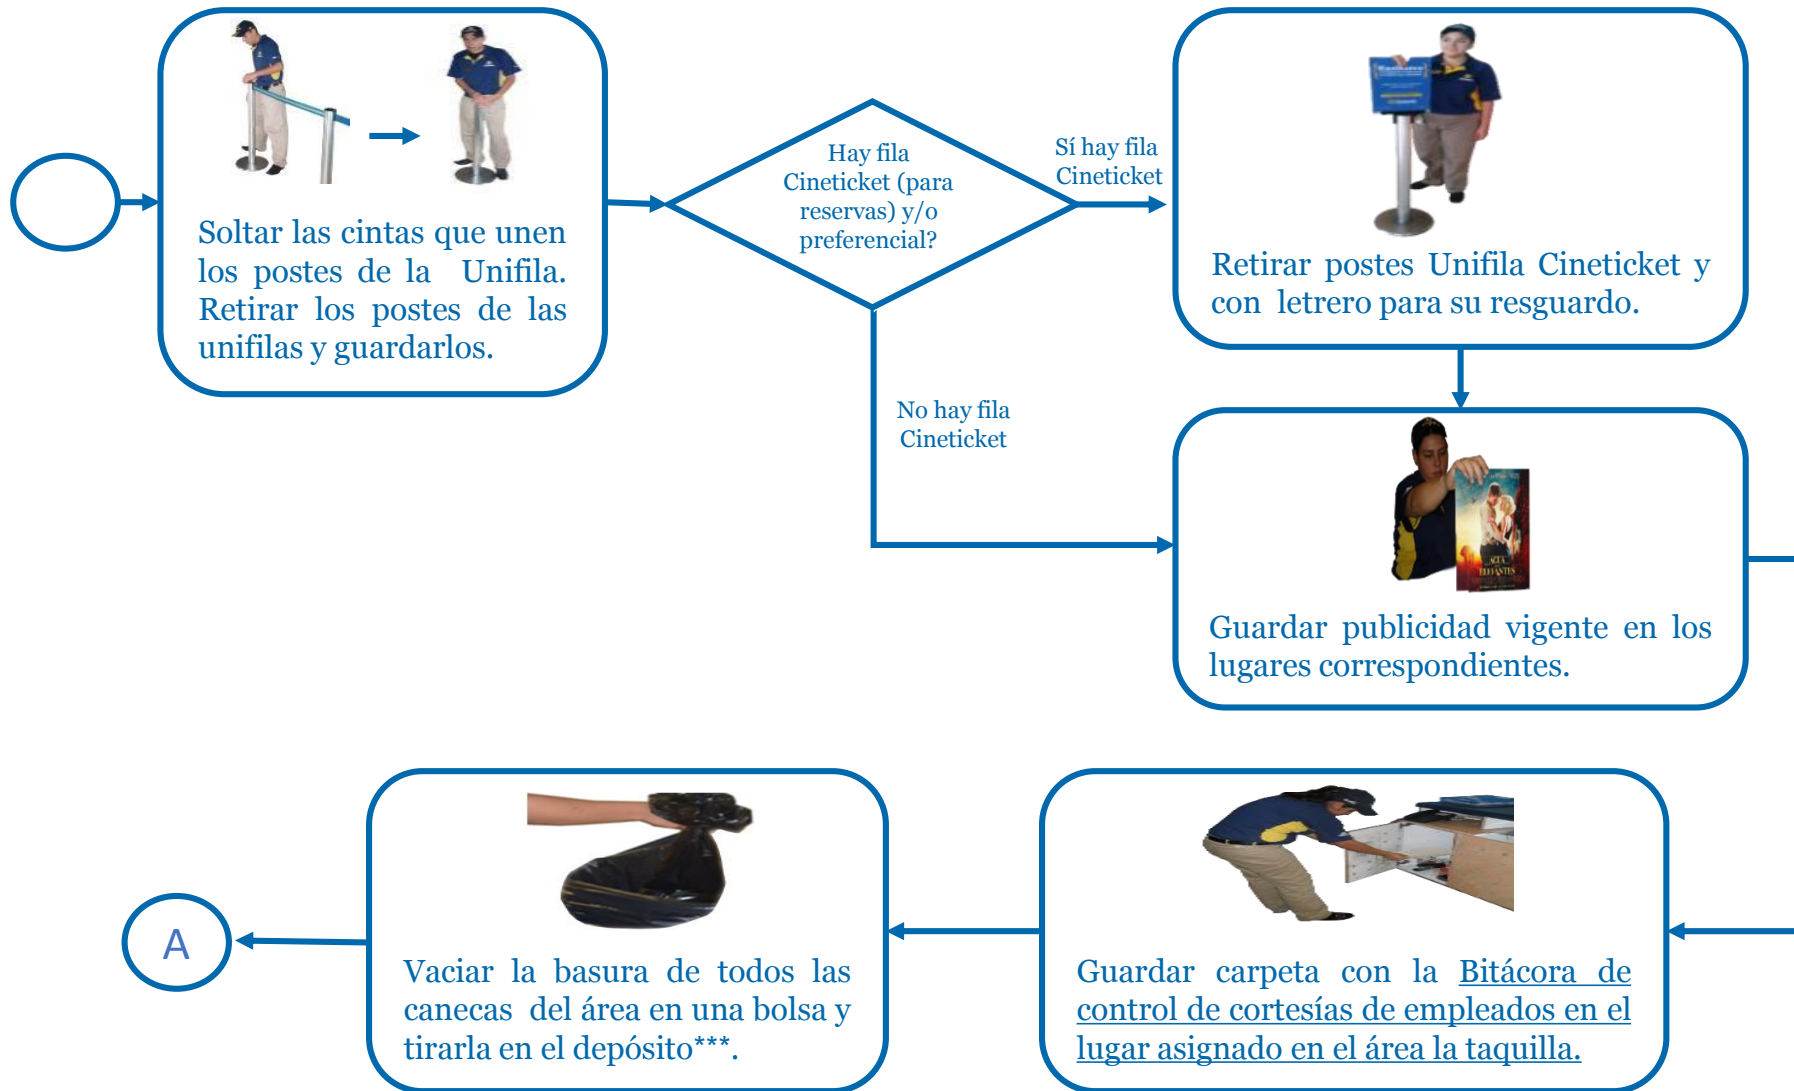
Soltar las cintas que unen los postes de la Unifila. Retirar los postes de las unifilas y guardarlos.

Hay fila Cineticket (para reservas) y/o preferencial?

Sí hay fila Cineticket

Retirar postes Unifila Cineticket y con letrero para su resguardo.

No hay fila Cineticket

Guardar publicidad vigente en los lugares correspondientes.

Guardar carpeta con la Bitácora de control de cortesías de empleados en el lugar asignado en el área la taquilla.

Vaciar la basura de todos las canecas del área en una bolsa y tirarla en el depósito***.

A